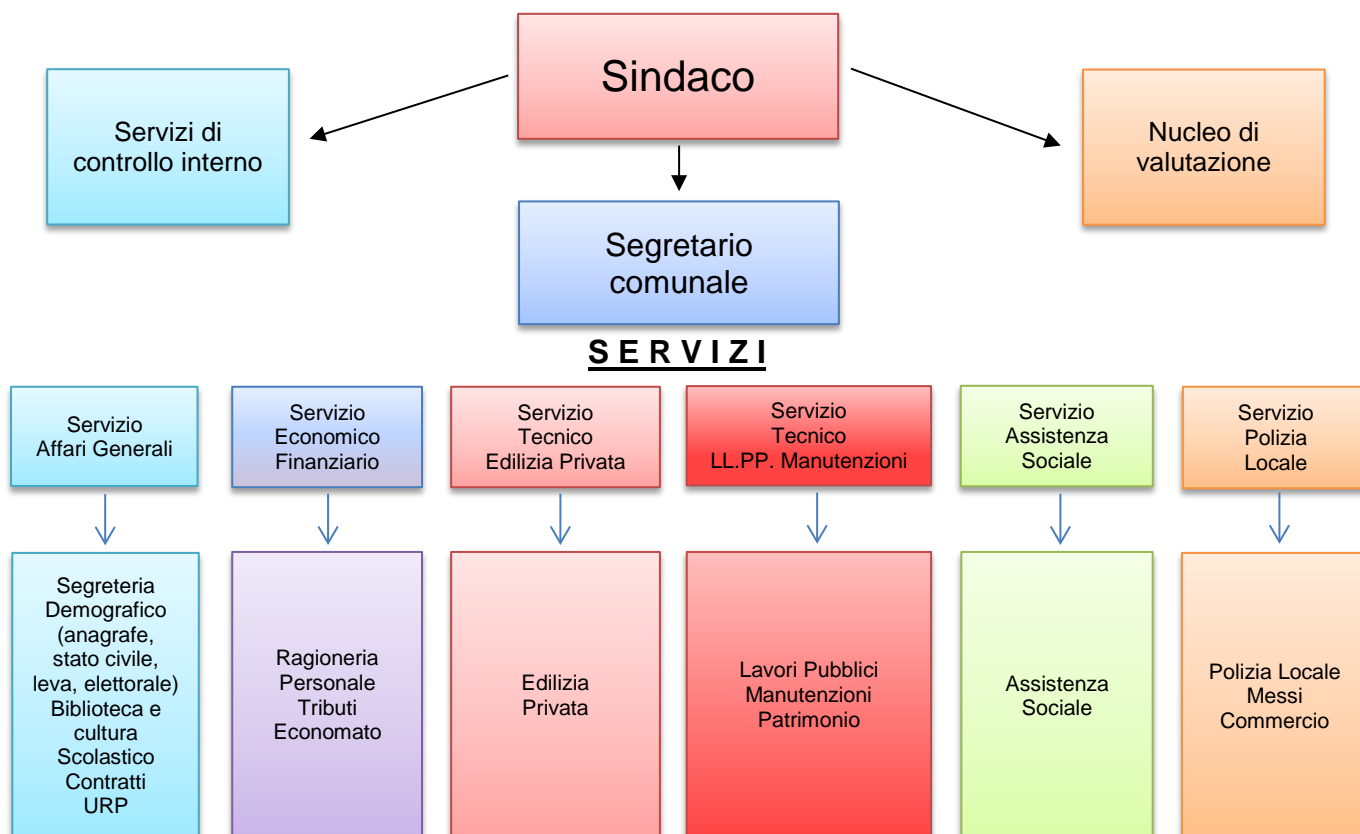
Sindaco

Servizi di controllo interno

Nucleo di valutazione

Segretario comunale

S E R V I Z I

Servizio Affari Generali

Servizio Economico Finanziario

Servizio Tecnico Edilizia Privata

Servizio Tecnico LL.PP. Manutenzioni

Servizio Assistenza Sociale

Servizio Polizia Locale

Segreteria Demografico (anagrafe, stato civile, leva, elettorale) Biblioteca e cultura Scolastico Contratti URP

Ragioneria Personale Tributi Economato

Edilizia Privata

Lavori Pubblici Manutenzioni Patrimonio

Assistenza Sociale

Polizia Locale Messi Commercio